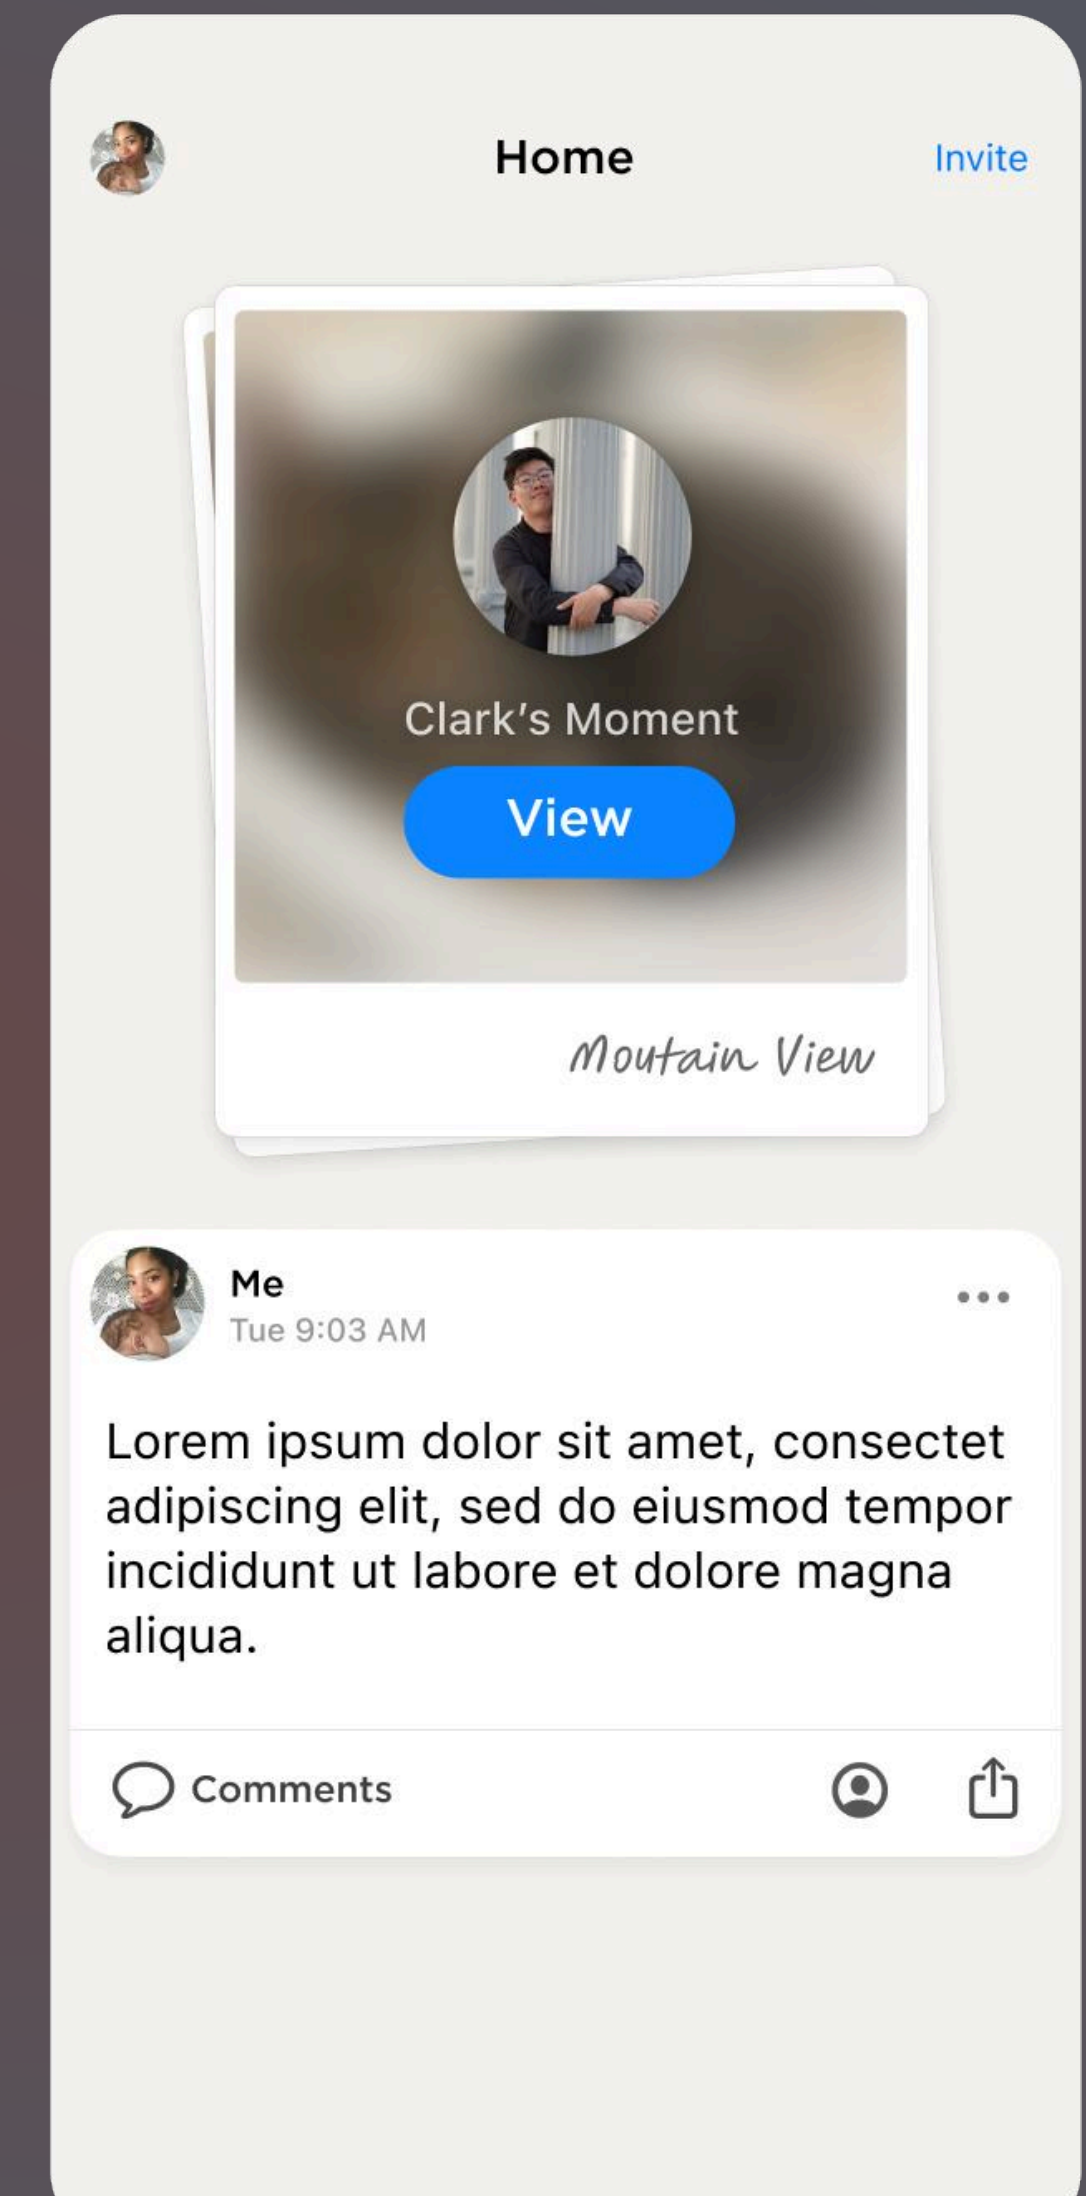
Home

Invite

Clark's Moment

View

Moutain View

Me
Tue 9:03 AM

•••

Lorem ipsum dolor sit amet, consectet adipiscing elit, sed do eiusmod tempor incididunt ut labore et dolore magna aliqua.

Comments